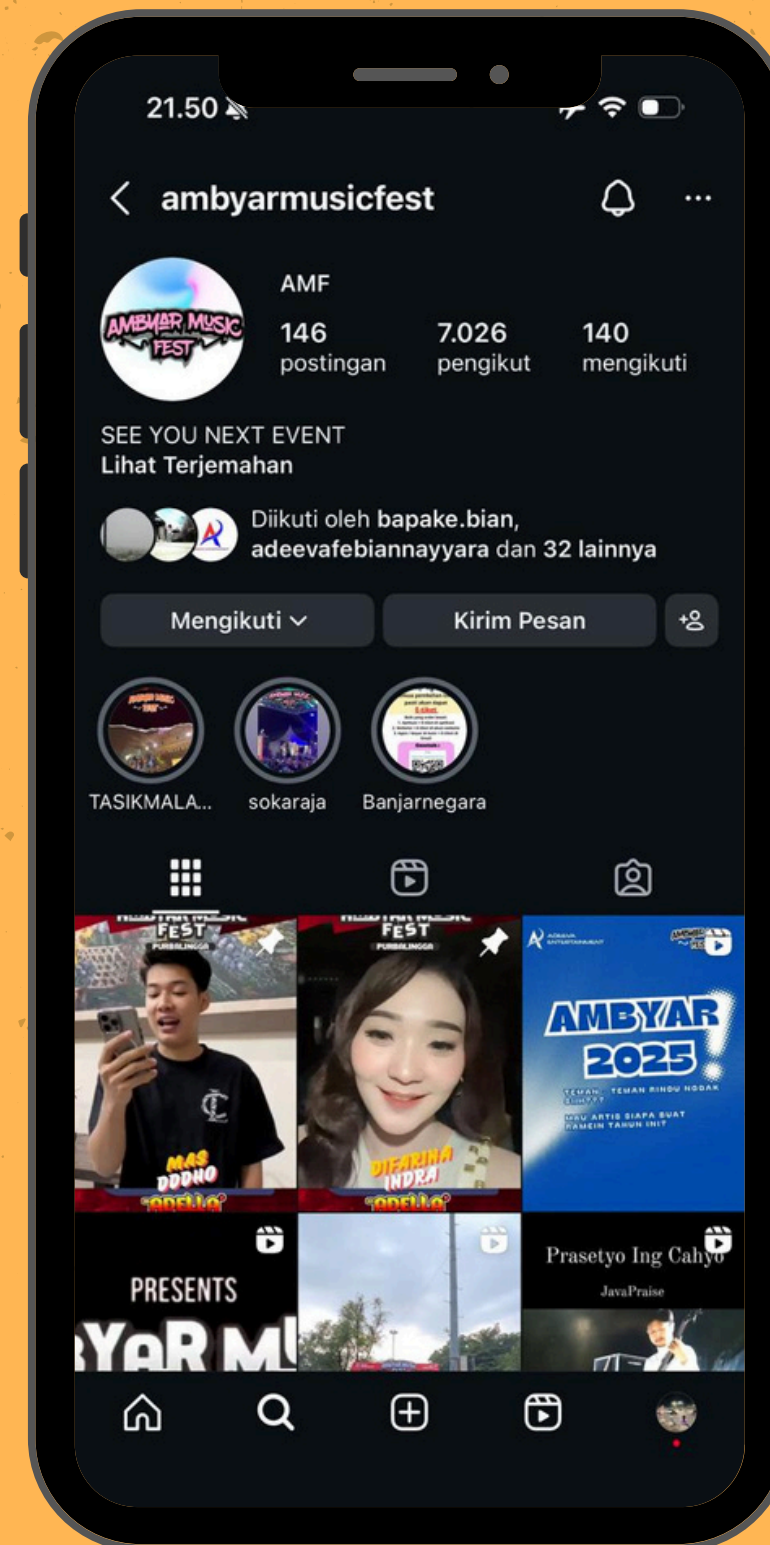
21.50

ambyarmusicfest

AMBYAR MUSIC FEST

AMF

146 postingan

7.026 pengikut

140 mengikuti

SEE YOU NEXT EVENT
Lihat Terjemahan

Diikuti oleh bapake.bian, adeevafebiannayyara dan 32 lainnya

Mengikuti

Kirim Pesan

TASIKMALA...

sokaraja

Banjarnegara

FEST
PURBALINGGA
MAS DDDHO
ADELLA

FEST
PURBALINGGA
DIFARINA INDRA
ADELLA

AMBYAR 2025
TEMAN - TEMAN RINDU NGGAK SIH???
MAU ARTIS SIAPA BUAT RAMEIN TAHUN INI?

PRESENTS
YAR MU

Prasetyo Ing Cahyo
JavaPraise